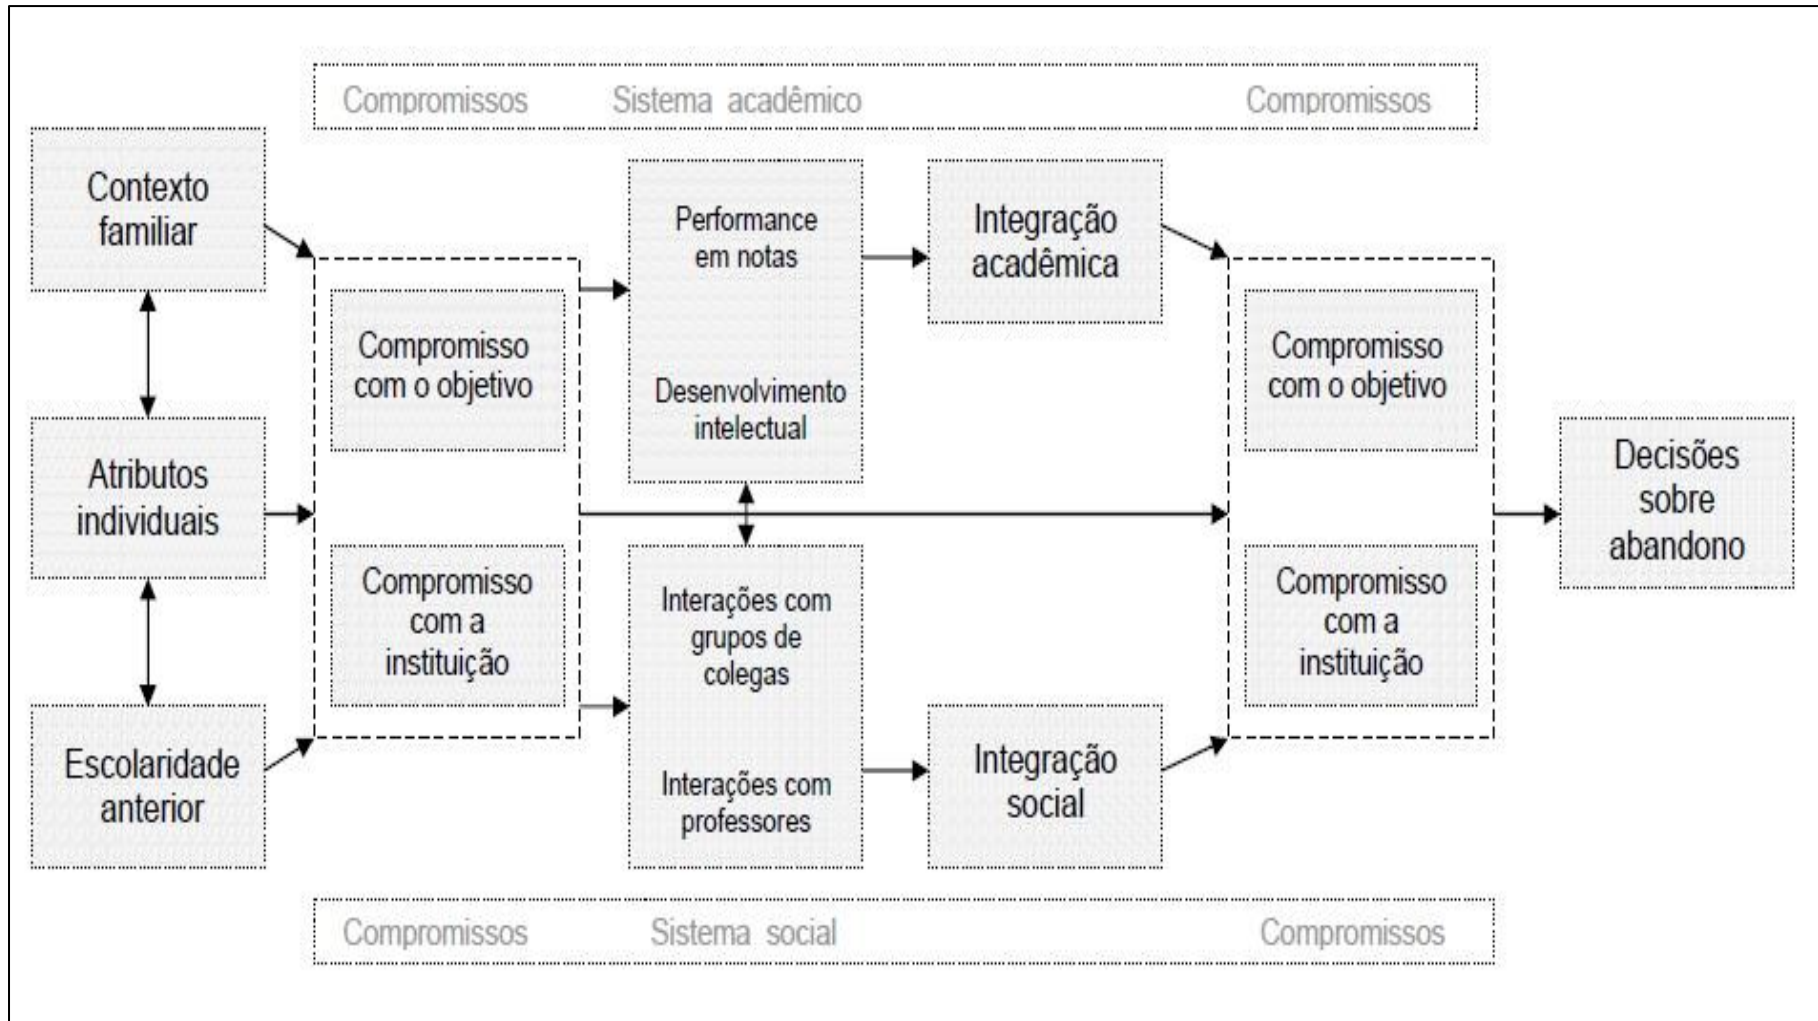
Compromissos Sistema acadêmico Compromissos

Contexto familiar

Atributos individuais

Escolaridade anterior

Compromisso com o objetivo

Compromisso com a instituição

Performance em notas

Desenvolvimento intelectual

Interações com grupos de colegas

Interações com professores

Integração acadêmica

Integração social

Compromisso com o objetivo

Compromisso com a instituição

Decisões sobre abandono

Compromissos Sistema social Compromissos